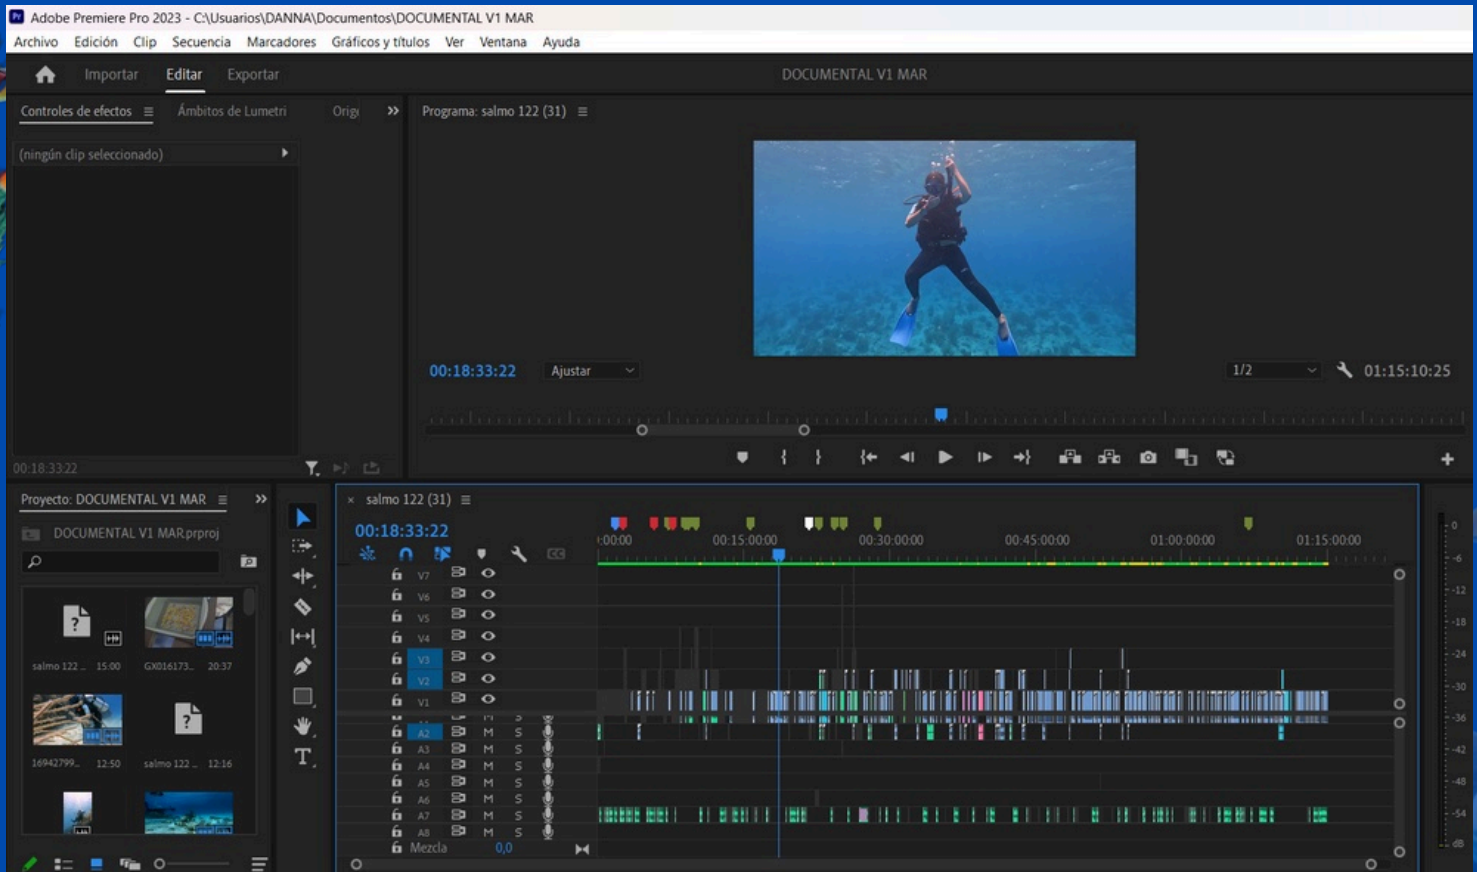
Adobe Premiere Pro 2023 - C:\Usuarios\DANNA\Documentos\DOCUMENTAL V1 MAR

Archivo Edición Clip Secuencia Marcadores Gráficos y títulos Ver Ventana Ayuda

Importar Editar Exportar

DOCUMENTAL V1 MAR

Controles de efectos ≡ Ámbitos de Lumetri Orig

Programa: salmo 122 (31) ≡

(ningún clip seleccionado)

00:18:33:22 Ajustar 1/2 01:15:10:25

00:18:33:22

Proyecto: DOCUMENTAL V1 MAR ≡

DOCUMENTAL V1 MAR.prproj

salmo 122 ... 15:00 GX016173... 20:37

16942799... 12:50 salmo 122 ... 12:16

× salmo 122 (31) ≡

00:18:33:22

:00:00 00:15:00:00 00:30:00:00 00:45:00:00 01:00:00:00 01:15:00:00

V7 V6 V5 V4 V3 V2 V1

A2 A3 A4 A5 A6 A7 A8

M S

Mezcla 0,0

0 -6 -12 -18 -24 -30 -36 -42 -48 -54 dB